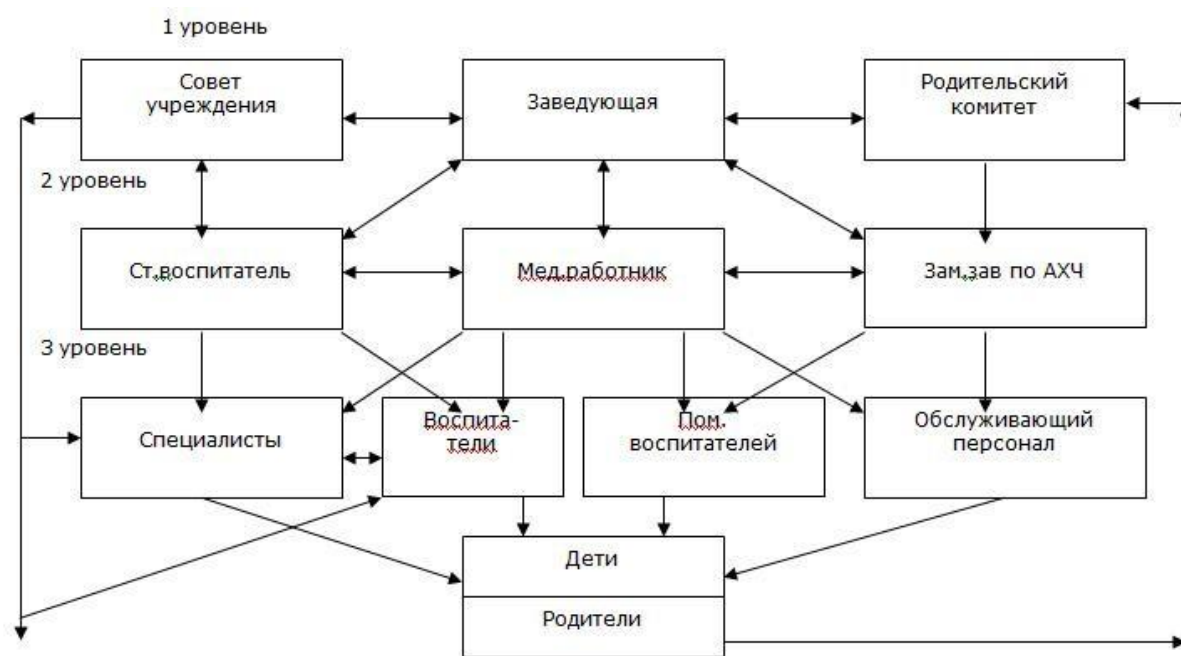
1 уровень

Совет учреждения

Заведующая

Родительский комитет

2 уровень

Ст.воспитатель

Мед.работник

Зам.зав по АХЧ

3 уровень

Специалисты

Воспитатели

Пом. воспитателей

Обслуживающий персонал

Дети

Родители